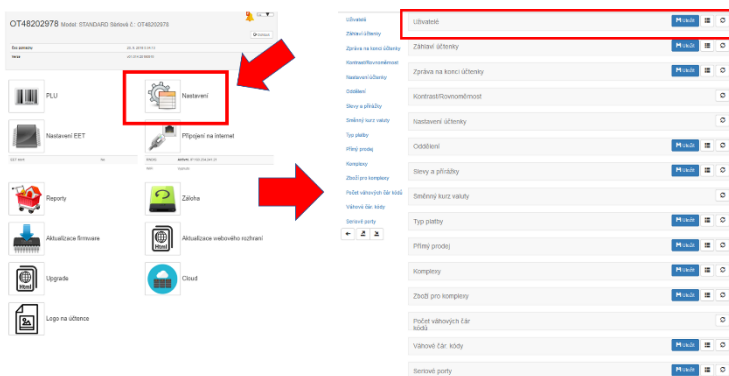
OT48202978 Model: STANDARD Sériové č.: OT48202978

PLU

Nastavení

Nastavení EET

Připojení na internet

Reporty

Záloha

Aktualizace firmware

Aktualizace webového rozhraní

Upgrade

Cloud

Logo na účtence

Uživatelé
Záhlaví účtenky
Zpráva na konci účtenky
Kontrast/Rovnoměrnost
Nastavení účtenky
Oddělení
Slevy a přirážky
Směnný kurz valuty
Typ platby
Přímý prodej
Komplexy
Zboží pro komplexy
Počet váhových čár kódů
Váhové čár. kódy
Seriové porty

Uživatelé
Záhlaví účtenky
Zpráva na konci účtenky
Kontrast/Rovnoměrnost
Nastavení účtenky
Oddělení
Slevy a přirážky
Směnný kurz valuty
Typ platby
Přímý prodej
Komplexy
Zboží pro komplexy
Počet váhových čár kódů
Váhové čár. kódy
Seriové porty